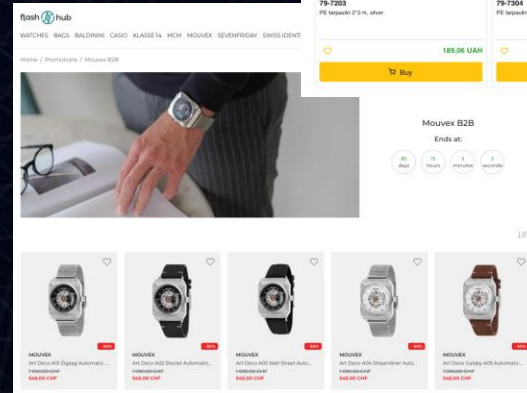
flash hub

WATCHES BAGS BALDININI CASIO KLASSE14 MCM MOUVEX SEVENFRIDAY SWISS IDENTI

Home / Promotions / Mouvex B2B

79-7203
PE tarpaulin 2*3 m, silver

189,06 UAH

Buy

79-7304
PE tarpaulin

Mouvex B2B

Ends at:

85 days
11 hours
5 minutes
5 seconds

-50%
MOUVEX
Art Deco A01 Zigzag Automatic...
1.090,00 CHF
545,00 CHF

-50%
MOUVEX
Art Deco A02 Stocké Automatic...
1.090,00 CHF
545,00 CHF

-50%
MOUVEX
Art Deco A03 Wall Street Auto...
1.090,00 CHF
545,00 CHF

-50%
MOUVEX
Art Deco A04 Streamliner Auto...
1.090,00 CHF
545,00 CHF

-50%
MOUVEX
Art Deco Gatsby A05 Automatic...
1.090,00 CHF
545,00 CHF